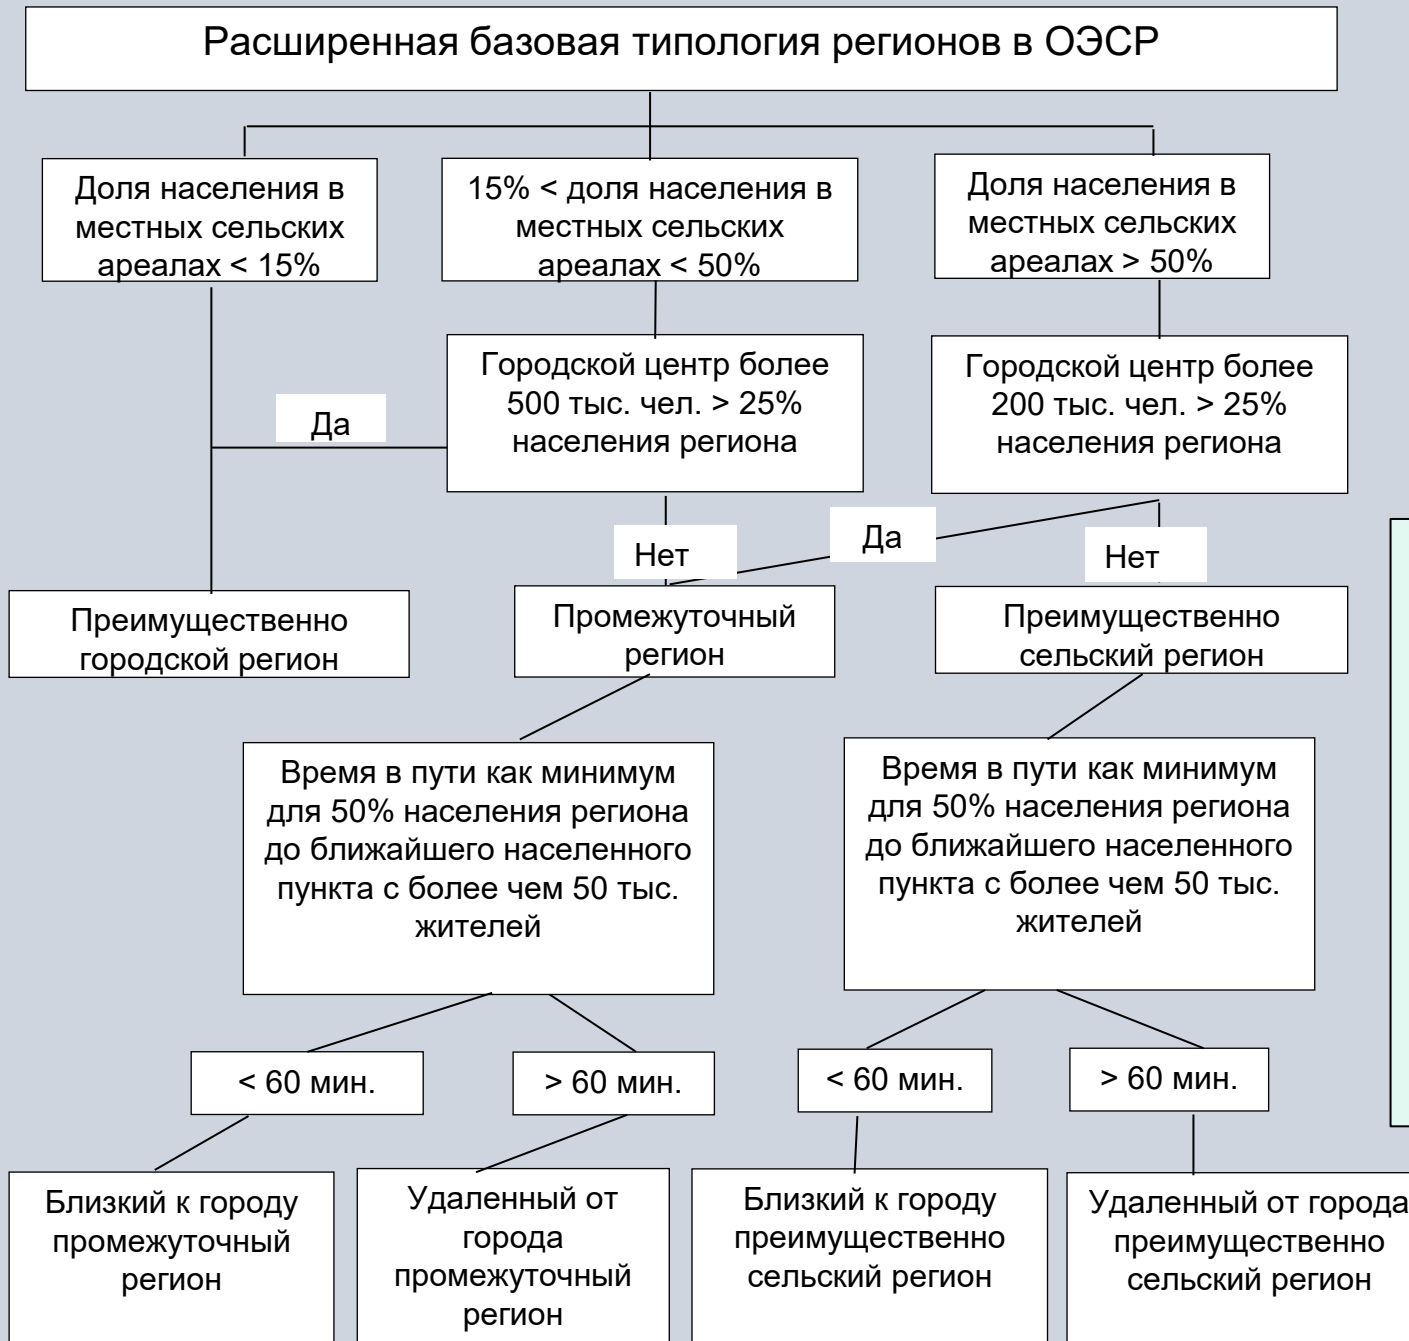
Расширенная базовая типология регионов в ОЭСР

Доля населения в местных сельских ареалах < 15%

15% < доля населения в местных сельских ареалах < 50%

Доля населения в местных сельских ареалах > 50%

Городской центр более 500 тыс. чел. > 25% населения региона

Городской центр более 200 тыс. чел. > 25% населения региона

Да

Нет

Да

Нет

Преимущественно городской регион

Промежуточный регион

Преимущественно сельский регион

Время в пути как минимум для 50% населения региона до ближайшего населенного пункта с более чем 50 тыс. жителей

Время в пути как минимум для 50% населения региона до ближайшего населенного пункта с более чем 50 тыс. жителей

< 60 мин.

> 60 мин.

< 60 мин.

> 60 мин.

Близкий к городу промежуточный регион

Удаленный от города промежуточный регион

Близкий к городу преимущественно сельский регион

Удаленный от города преимущественно сельский регион